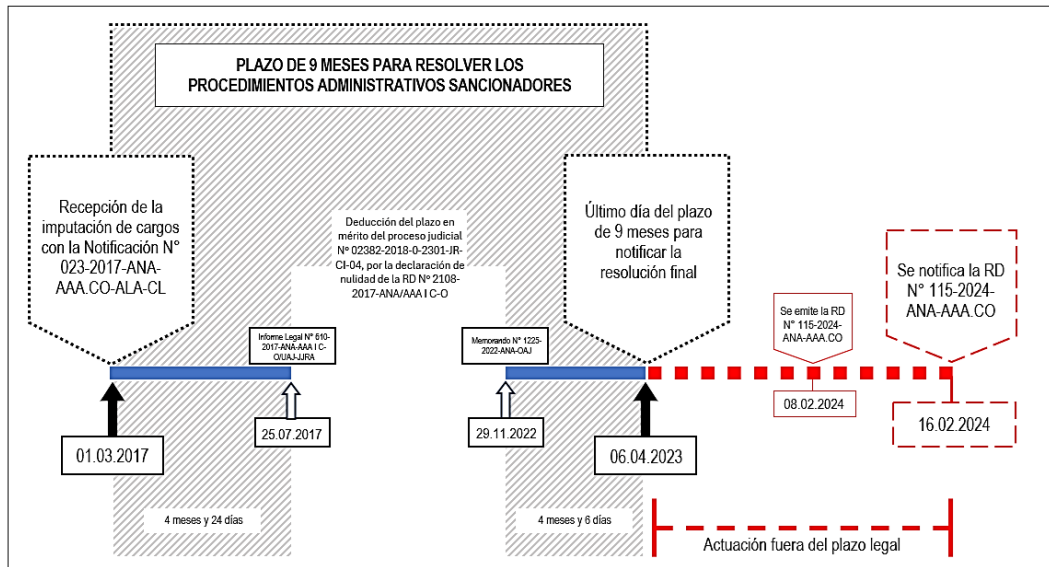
PLAZO DE 9 MESES PARA RESOLVER LOS PROCEDIMIENTOS ADMINISTRATIVOS SANCIONADORES

Recepción de la imputación de cargos con la Notificación N° 023-2017-ANA-AAA.CO-ALA-CL

Deducción del plazo en mérito del proceso judicial N° 02382-2018-0-2301-JR-CI-04, por la declaración de nulidad de la RD N° 2108-2017-ANA/AAA I C-O

Último día del plazo de 9 meses para notificar la resolución final

Se notifica la RD N° 115-2024-ANA-AAA.CO

Informe Legal N° 610-2017-ANA-AAA I C-O/UAJ-JJRA

Memorando N° 1225-2022-ANA-OAJ

Se emite la RD N° 115-2024-ANA-AAA.CO

08.02.2024

16.02.2024

01.03.2017

25.07.2017

29.11.2022

06.04.2023

4 meses y 24 días

4 meses y 6 días

Actuación fuera del plazo legal